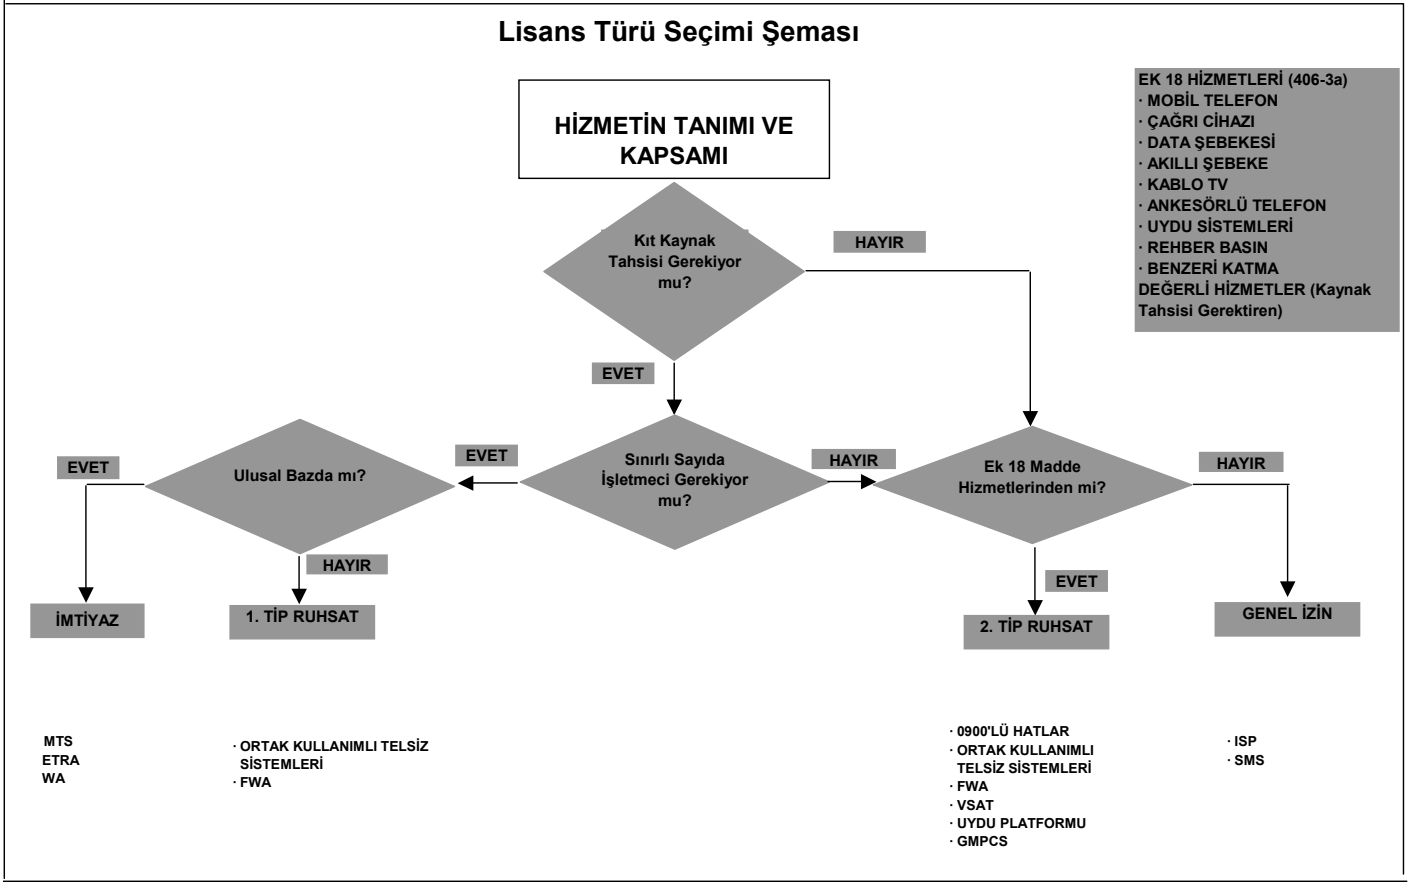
Lisans Türü Seçimi Şeması

EK 18 HİZMETLERİ (406-3a)
· MOBİL TELEFON
· ÇAĞRI CİHAZI
· DATA ŞEBEKESİ
· AKILLI ŞEBEKE
· KABLO TV
· ANKESÖRLÜ TELEFON
· UYDU SİSTEMLERİ
· REHBER BASIN
· BENZERİ KATMA DEĞERLİ HİZMETLER (Kaynak Tahsisi Gerektiren)

HİZMETİN TANIMI VE KAPSAMI

Kıt Kaynak Tahsisi Gerekiyor mu?

HAYIR

EVET

Sınırlı Sayıda İşletmeci Gerekiyor mu?

EVET

HAYIR

Ulusal Bazda mı?

EVET

HAYIR

Ek 18 Madde Hizmetlerinden mi?

HAYIR

EVET

İMTİYAZ

1. TİP RUHSAT

2. TİP RUHSAT

GENEL İZİN

MTS
ETRA
WA

· ORTAK KULLANIMLI TELSİZ SİSTEMLERİ
· FWA

· 0900'LÜ HATLAR
· ORTAK KULLANIMLI TELSİZ SİSTEMLERİ
· FWA
· VSAT
· UYDU PLATFORMU
· GMPCS

· ISP
· SMS